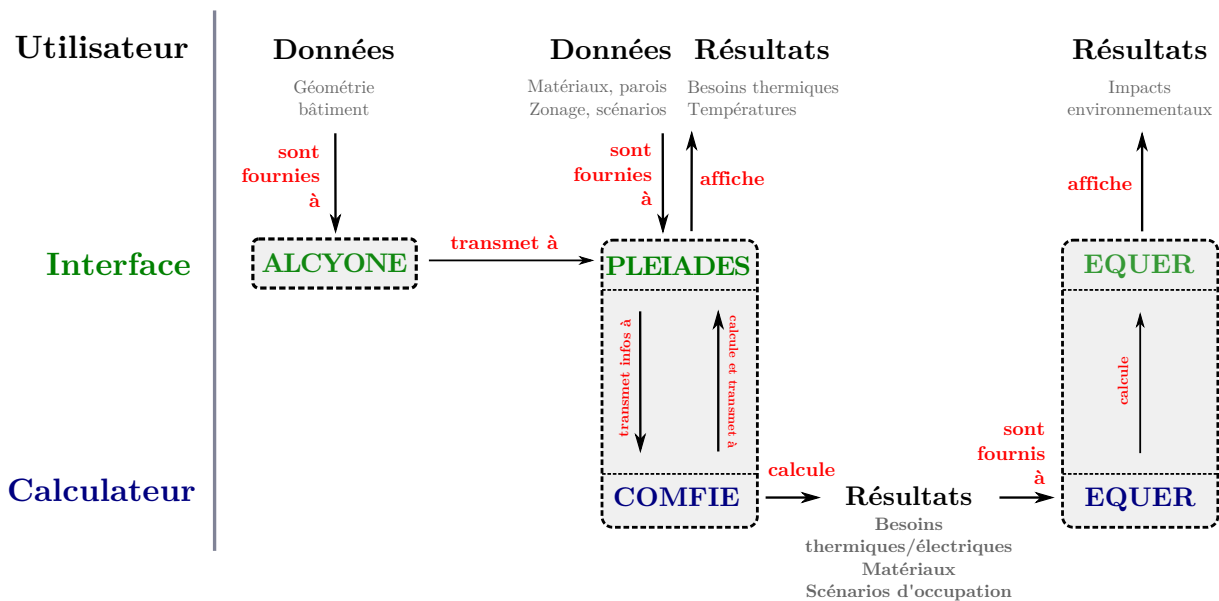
Utilisateur

Interface

Calculateur

Données
Géométrie bâtiment

sont fournies à

ALCYONE

transmet à

Données
Matériaux, parois
Zonage, scénarios

sont fournies à

Résultats
Besoins thermiques
Températures

affiche

PLEIADES

transmet infos à

calcule et transmet à

COMFIE

calcule

Résultats
Besoins thermiques/électriques
Matériaux
Scénarios d'occupation

sont fournis à

Résultats
Impacts environnementaux

affiche

EQUER

calcule

EQUER